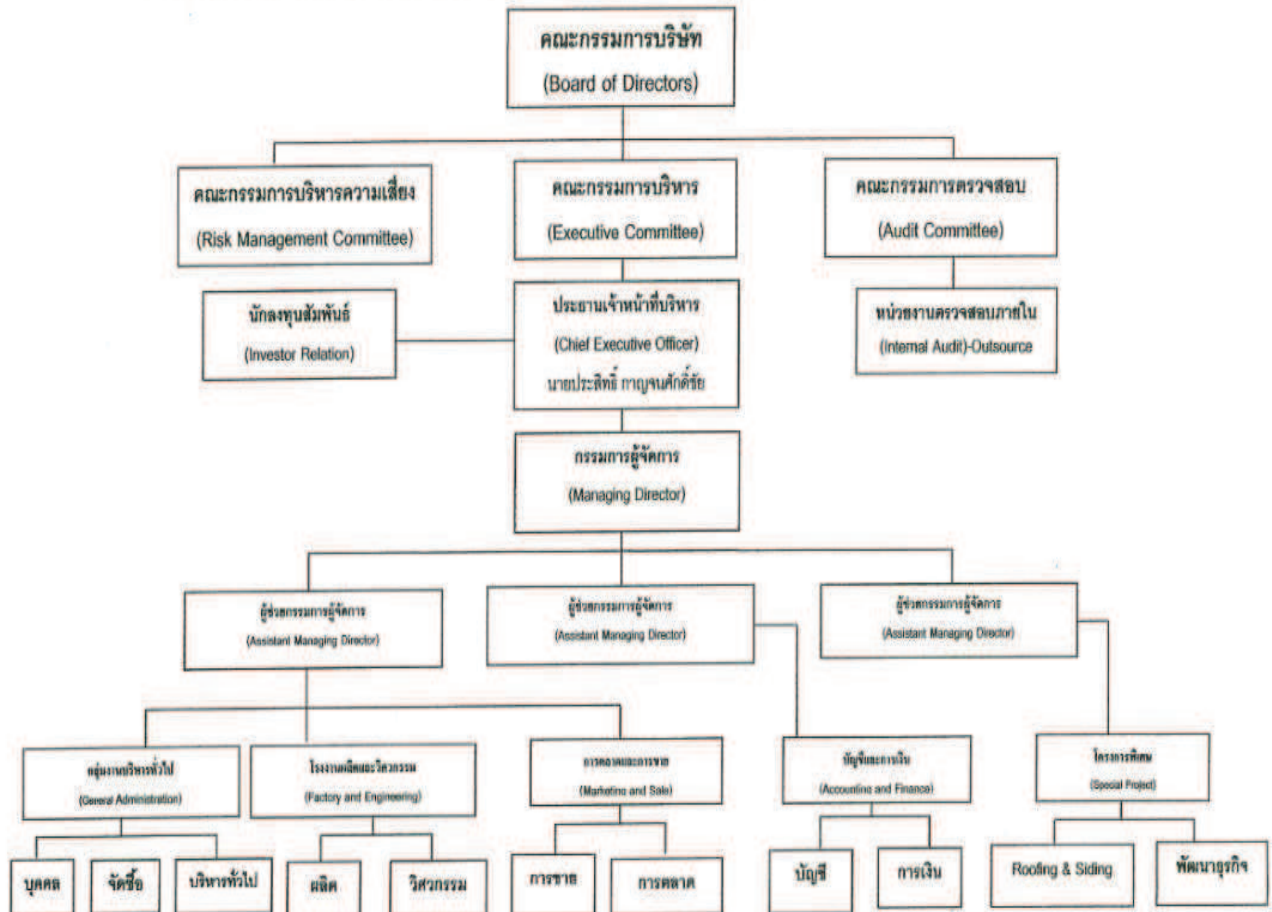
คณะกรรมการบริษัท
(Board of Directors)

คณะกรรมการบริหารความเสี่ยง
(Risk Management Committee)

คณะกรรมการบริหาร
(Executive Committee)

คณะกรรมการตรวจสอบ
(Audit Committee)

นักลงทุนสัมพันธ์
(Investor Relation)

ประธานเจ้าหน้าที่บริหาร
(Chief Executive Officer)
นายประสิทธิ์ กาญจนศักดิ์ชัย

หน่วยงานตรวจสอบภายใน
(Internal Audit)-Outsource

กรรมการผู้จัดการ
(Managing Director)

ผู้ช่วยกรรมการผู้จัดการ
(Assistant Managing Director)

ผู้ช่วยกรรมการผู้จัดการ
(Assistant Managing Director)

ผู้ช่วยกรรมการผู้จัดการ
(Assistant Managing Director)

กลุ่มงานบริหารทั่วไป
(General Administration)

โรงงานผลิตและวิศวกรรม
(Factory and Engineering)

การตลาดและการขาย
(Marketing and Sale)

บัญชีและการเงิน
(Accounting and Finance)

โครงการพิเศษ
(Special Project)

บุคคล

จัดซื้อ

บริหารทั่วไป

ผลิต

วิศวกรรม

การขาย

การตลาด

บัญชี

การเงิน

Roofing & Siding

พัฒนาธุรกิจ